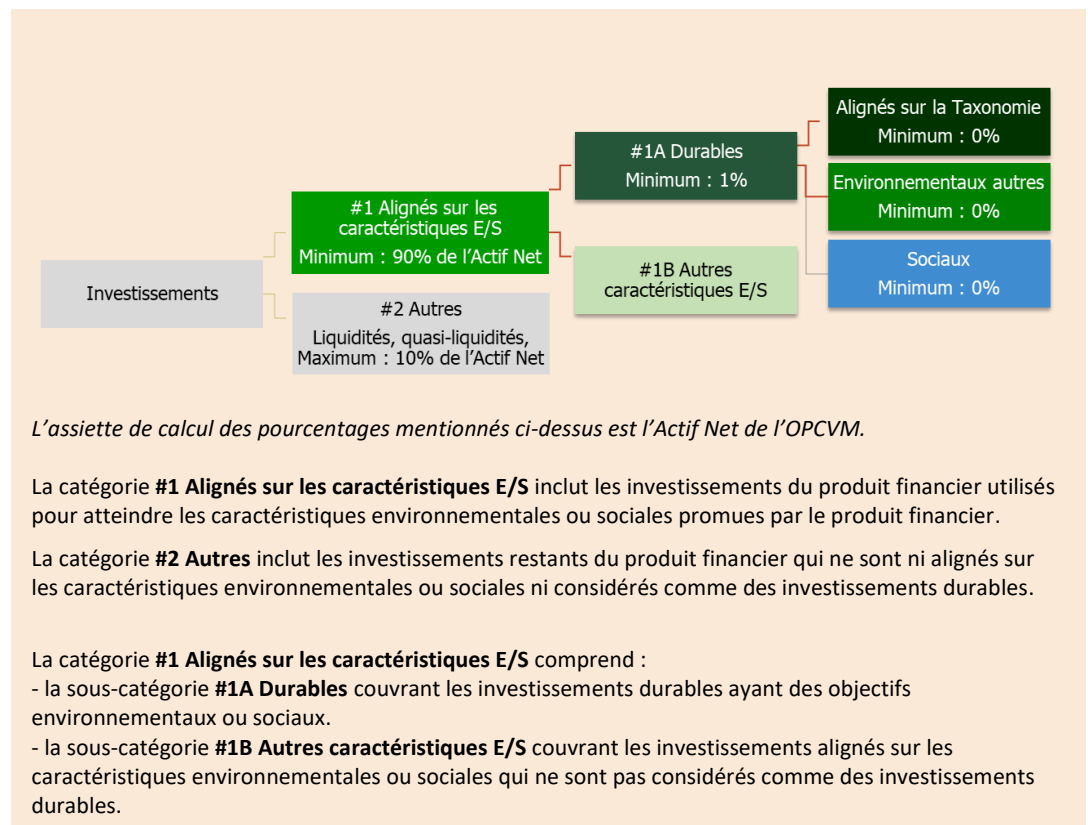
Alignés sur la Taxonomie
Minimum : 0%

#1A Durables
Minimum : 1%

Environnementaux autres
Minimum : 0%

#1 Alignés sur les caractéristiques E/S
Minimum : 90% de l'Actif Net

Sociaux
Minimum : 0%

#1B Autres caractéristiques E/S

Investissements

#2 Autres
Liquidités, quasi-liquidités, Maximum : 10% de l'Actif Net

*L'assiette de calcul des pourcentages mentionnés ci-dessus est l'Actif Net de l'OPCVM.*

La catégorie **#1 Alignés sur les caractéristiques E/S** inclut les investissements du produit financier utilisés pour atteindre les caractéristiques environnementales ou sociales promues par le produit financier.

La catégorie **#2 Autres** inclut les investissements restants du produit financier qui ne sont ni alignés sur les caractéristiques environnementales ou sociales ni considérés comme des investissements durables.

La catégorie **#1 Alignés sur les caractéristiques E/S** comprend :
- la sous-catégorie **#1A Durables** couvrant les investissements durables ayant des objectifs environnementaux ou sociaux.
- la sous-catégorie **#1B Autres caractéristiques E/S** couvrant les investissements alignés sur les caractéristiques environnementales ou sociales qui ne sont pas considérés comme des investissements durables.